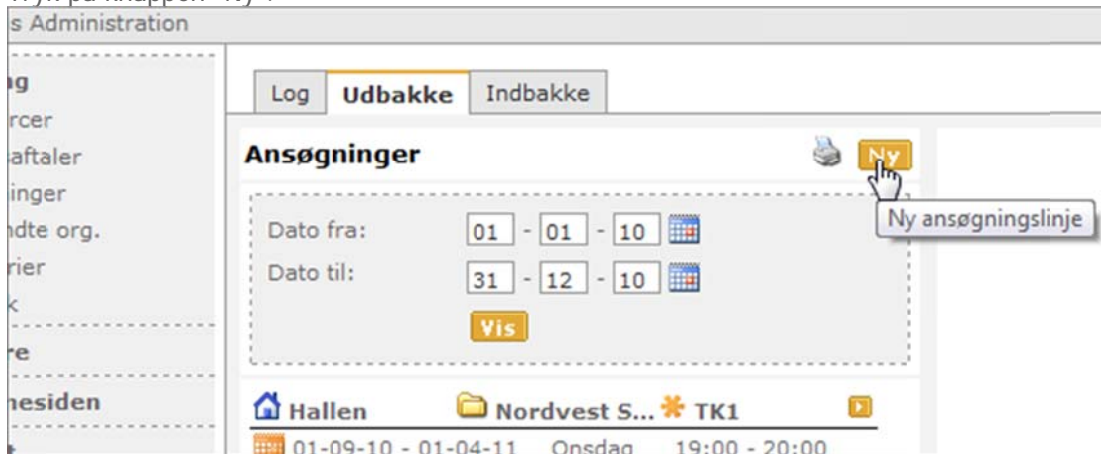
s Administration

ig
rcer
aftaler
inger
ndte org.
rier
k
re
nesiden

Log | Udbakke | Indbakke

Ansøgninger

Ny

Ny ansøgningslinje

Dato fra: 01 - 01 - 10
Dato til: 31 - 12 - 10

Vis

Hallen Nordvest S... TK1

01-09-10 - 01-04-11 Onsdag 19:00 - 20:00